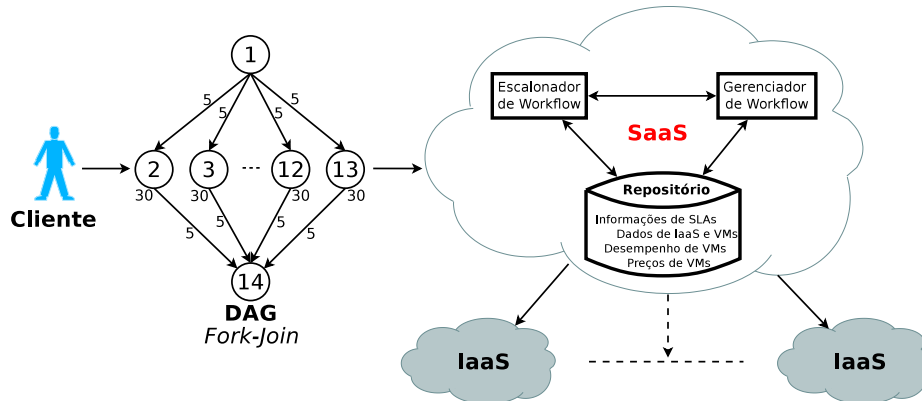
Cliente

1
5 5 5 5
2 3 ··· 12 13
30 30 30 30
5 5 5 5
14
DAG
Fork-Join

Escalonador de Workflow
Gerenciador de Workflow
SaaS
Repositório
Informações de SLAs
Dados de IaaS e VMs
Desempenho de VMs
Preços de VMs

IaaS
IaaS